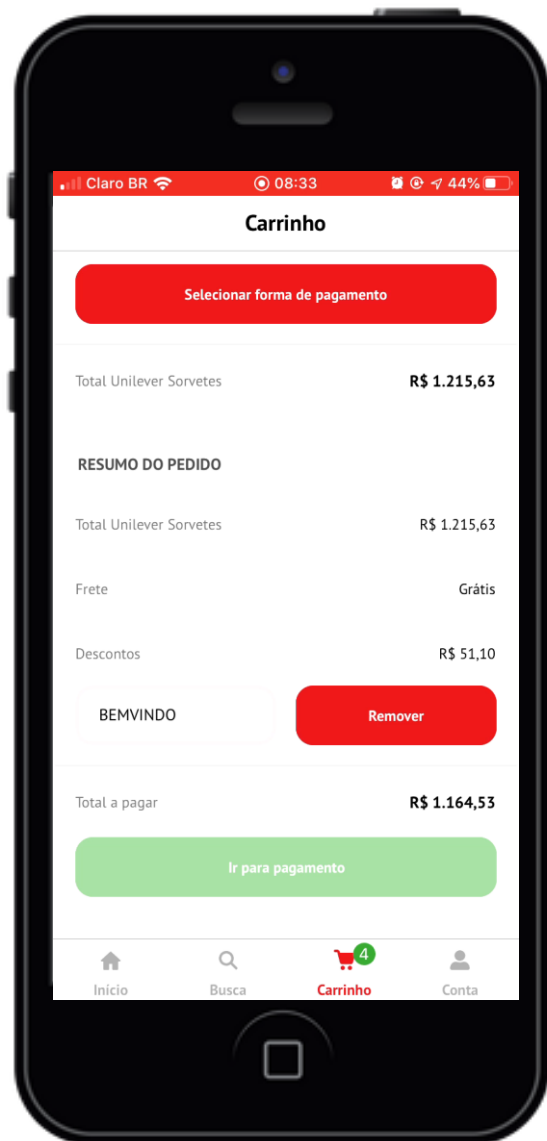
Claro BR 08:33 44%

Carrinho

Selecionar forma de pagamento

Total Unilever Sorvetes R$ 1.215,63

RESUMO DO PEDIDO

Total Unilever Sorvetes R$ 1.215,63

Frete Grátis

Descontos R$ 51,10

BEMVINDO

Remover

Total a pagar R$ 1.164,53

Ir para pagamento

Início Busca 4 Carrinho Conta